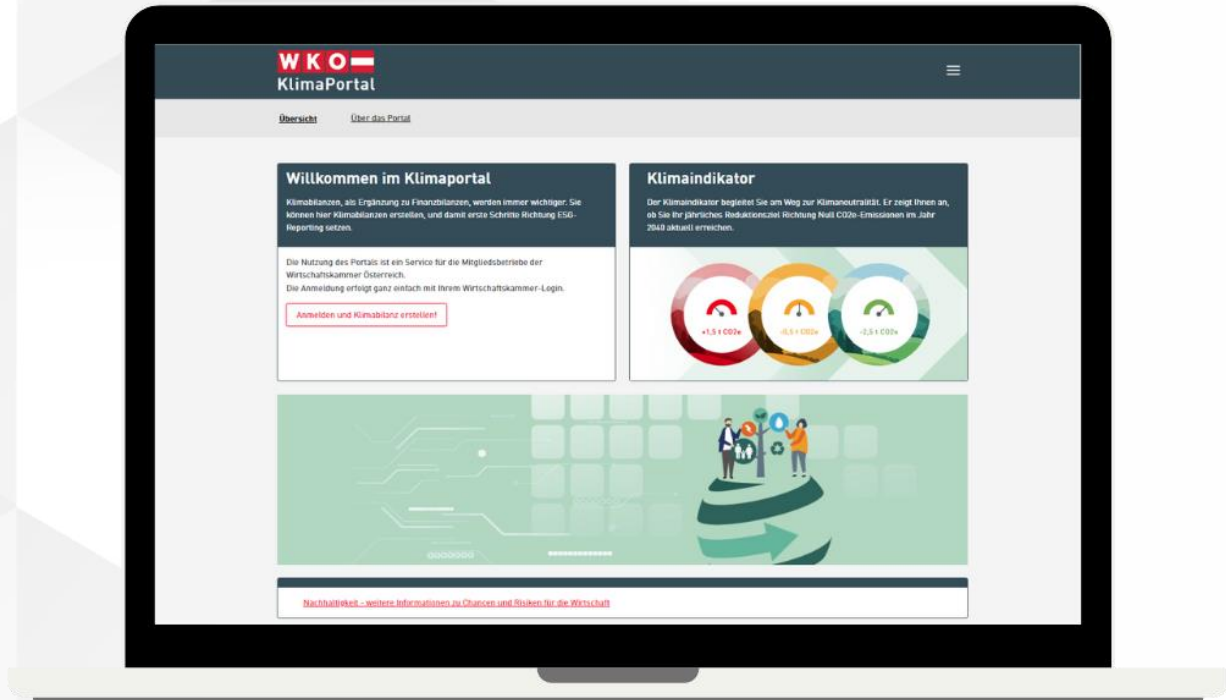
WKO
KlimaPortal

Übersicht Über das Portal

Willkommen im Klimaportal

Klimabilanzen, als Ergänzung zu Finanzbilanzen, werden immer wichtiger. Sie können hier Klimabilanzen erstellen, und damit erste Schritte Richtung ESG-Reporting setzen.

Die Nutzung des Portals ist ein Service für die Mitgliedsbetriebe der Wirtschaftskammer Österreich.
Die Anmeldung erfolgt ganz einfach mit Ihrem Wirtschaftskammer-Login.

Anmelden und Klimabilanz erstellen!

Klimaindikator

Der Klimaindikator begleitet Sie am Weg zur Klimaneutralität. Er zeigt Ihnen an, ob Sie Ihr jährliches Reduktionsziel Richtung Null CO2e-Emissionen im Jahr 2040 aktuell erreichen.

+1,5 t CO2e
-0,5 t CO2e
-2,5 t CO2e

Nachhaltigkeit - weitere Informationen zu Chancen und Risiken für die Wirtschaft